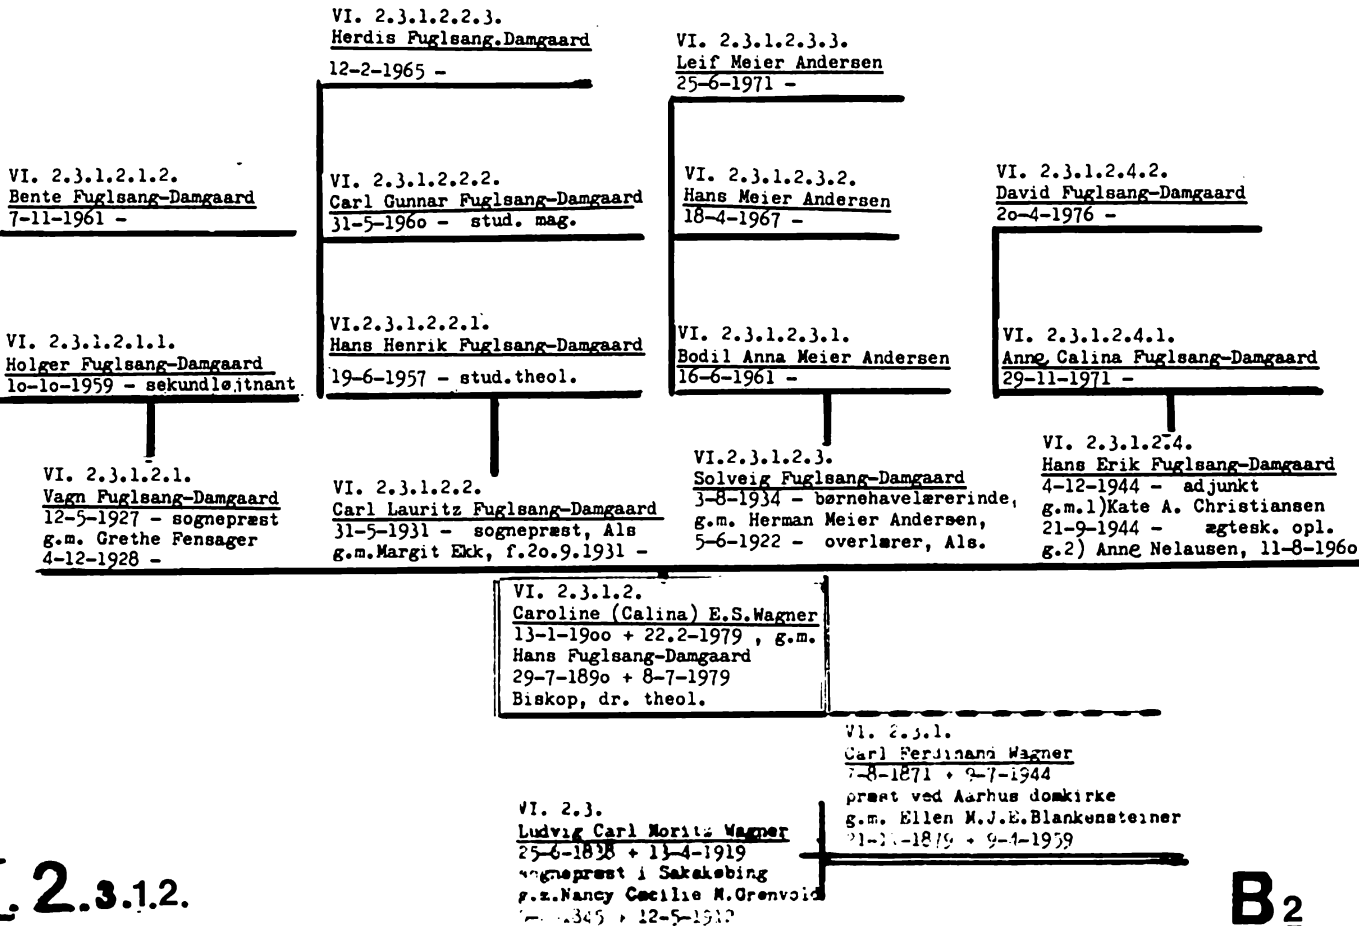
VI. 2.3.1.2.2.3.
Herdis Fuglsang.Damgaard
12-2-1965 -

VI. 2.3.1.2.3.3.
Leif Meier Andersen
25-6-1971 -

VI. 2.3.1.2.1.2.
Bente Fuglsang-Damgaard
7-11-1961 -

VI. 2.3.1.2.2.2.
Carl Gunnar Fuglsang-Damgaard
31-5-196o - stud. mag.

VI. 2.3.1.2.3.2.
Hans Meier Andersen
18-4-1967 -

VI. 2.3.1.2.4.2.
David Fuglsang-Damgaard
2o-4-1976 -

VI. 2.3.1.2.1.1.
Holger Fuglsang-Damgaard
1o-1o-1959 - sekundløjtnant

VI.2.3.1.2.2.1.
Hans Henrik Fuglsang-Damgaard
19-6-1957 - stud.theol.

VI. 2.3.1.2.3.1.
Bodil Anna Meier Andersen
16-6-1961 -

VI. 2.3.1.2.4.1.
Anne Calina Fuglsang-Damgaard
29-11-1971 -

VI. 2.3.1.2.1.
Vagn Fuglsang-Damgaard
12-5-1927 - sognepræst
g.m. Grethe Fensager
4-12-1928 -

VI. 2.3.1.2.2.
Carl Lauritz Fuglsang-Damgaard
31-5-1931 - sognepræst, Als
g.m.Margit Ekk, f.2o.9.1931 -

VI.2.3.1.2.3.
Solveig Fuglsang-Damgaard
3-8-1934 - børnehavelærerinde,
g.m. Herman Meier Andersen,
5-6-1922 - overlærer, Als.

VI. 2.3.1.2.4.
Hans Erik Fuglsang-Damgaard
4-12-1944 - adjunkt
g.m.1)Kate A. Christiansen
21-9-1944 - ægtesk. opl.
g.2) Anne Nelausen, 11-8-196o

VI. 2.3.1.2.
Caroline (Calina) E.S.Wagner
13-1-19oo + 22.2-1979 , g.m.
Hans Fuglsang-Damgaard
29-7-189o + 8-7-1979
Biskop, dr. theol.

VI. 2.3.1.
Carl Ferdinand Wagner
7-8-1871 + 9-7-1944
præst ved Aarhus domkirke
g.m. Ellen M.J.E.Blankensteiner
21-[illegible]-1879 + 9-4-1959

VI. 2.3.
Ludvig Carl Moritz Wagner
25-6-1838 + 13-4-1919
sognepræst i Sakskøbing
g.m.Nancy Cecilie M.Grønvold
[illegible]-1845 + 12-5-1912

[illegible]2.3.1.2.

B2